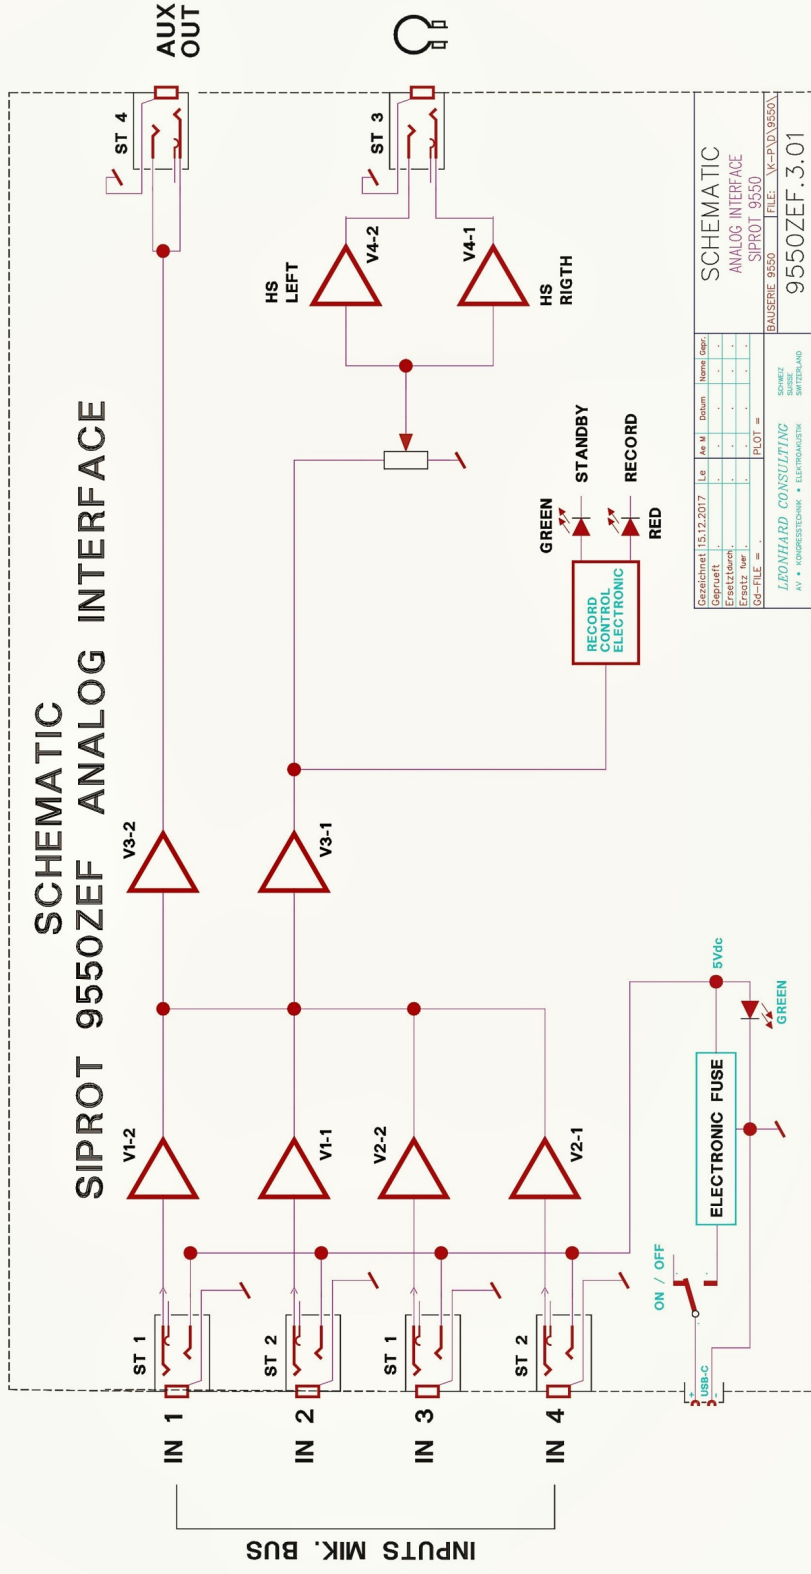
SCHEMATIC
SIPROT 9550ZEF ANALOG INTERFACE

AUX OUT

ST 4

ST 3

HS LEFT
V4-2
V4-1
HS RIGTH

STANDBY
RECORD
GREEN
RED

RECORD CONTROL ELECTRONIC

V3-2
V3-1

V1-2
V1-1
V2-2
V2-1

5Vdc
GREEN
ELECTRONIC FUSE
ON / OFF
USB-C

ST 1
ST 2
ST 1
ST 2

IN 1
IN 2
IN 3
IN 4

INPUTS MIK. BUS

| Gezeichnet | 15.12.2017 | Le |
|---|---|---|
| Geprueft | | |
| Ersetzt durch | | |
| Ersatz fuer | | |
| Gd-FILE = | | |

Ae M | Datum | Name | Gepr.

PLOT =

LEONHARD CONSULTING
AV • KONGRESSTECHNIK • ELEKTROAKUSTIK
SCHWEIZ SUISSE SWITZERLAND

SCHEMATIC
ANALOG INTERFACE
SIPROT 9550

BAUSERIE 9550 | FILE: \K-P\D\9550\

9550ZEF.3.01